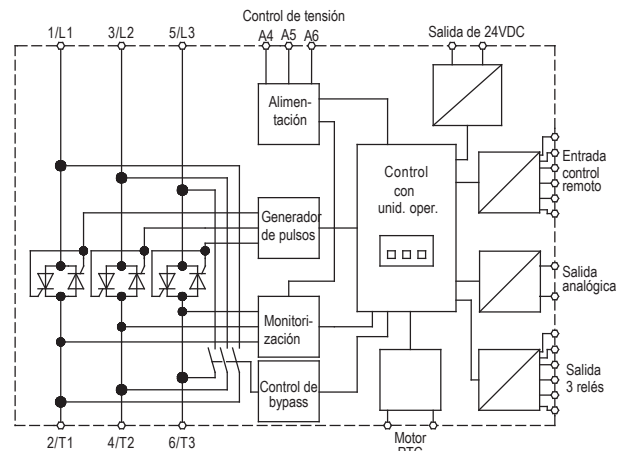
Control de tensión
1/L1
3/L2
5/L3
A4
A5
A6
Salida de 24VDC
Alimentación
Control con unid. oper.
Entrada control remoto
Generador de pulsos
Salida analógica
Monitorización
Salida 3 relés
Control de bypass
2/T1
4/T2
6/T3
Motor
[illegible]